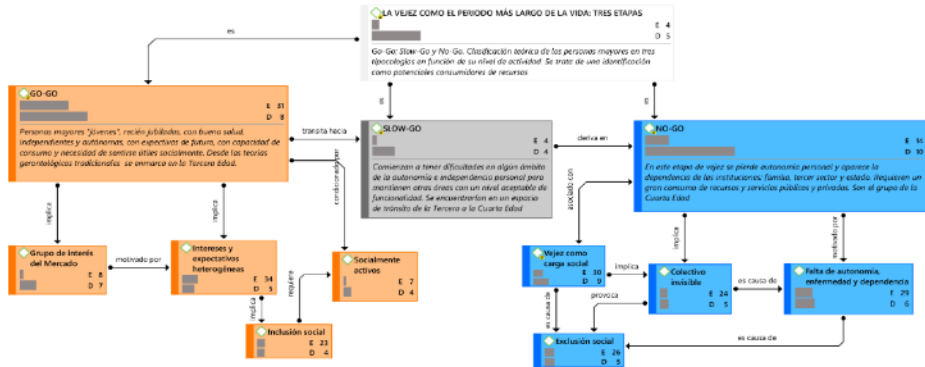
LA VEJEZ COMO EL PERIODO MÁS LARGO DE LA VIDA: TRES ETAPAS
E 4
D 5
Go-Go; Slow-Go y No-Go. Clasificación teórica de las personas mayores en tres épocas según en función de su nivel de actividad. Se trata de una identificación como potenciales consumidores de recursos

es

GO-GO
E 31
D 8
Personas mayores "jóvenes", recién jubiladas, con buena salud, independientes y autónomas, con expectativas de futuro, con capacidad de consumo y necesidad de sentirse útiles socialmente. Desde las teorías gerontológicas tradicionales se enmarca en la Tercera Edad.

es

transita hacia

SLOW-GO
E 4
D 4
Comienzan a tener dificultades en algún ámbito de la autonomía e independencia personal pero mantienen otras áreas con un nivel aceptable de funcionalidad. Se encuentran en un espacio de tránsito de la Tercera a la Cuarta Edad

deriva en

es

NO-GO
E 16
D 10
En esta etapa de vejez se pierde autonomía personal y aparece la dependencia de las instituciones, familia, tercer sector y estado. Requieren un gran consumo de recursos y servicios públicos y privados. Son el grupo de la Cuarta Edad

implica

implica

condiciona

asociada con

implica

motivado por

Grupo de Interés del Mercado
E 8
D 7

motivado por

Intereses y expectativas heterogéneos
E 34
D 5

requiere

Socialmente activos
E 7
D 4

implica

Inclusión social
E 23
D 4

Vejez como carga social
E 30
D 9

implica

Colectivo invisible
E 24
D 5

es causa de

Falta de autonomía, enfermedad y dependencia
E 29
D 6

provoca

es causa de

es causa de

Exclusión social
E 26
D 5